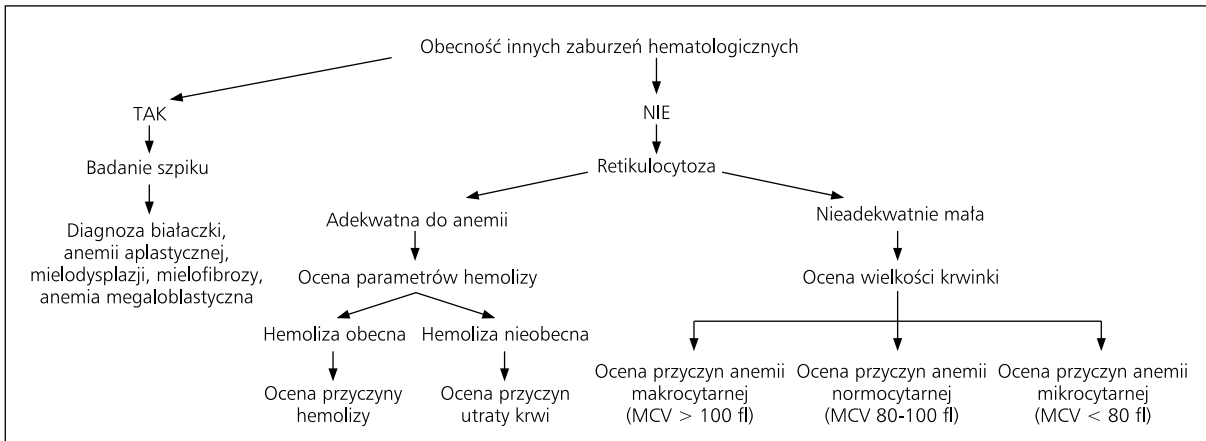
Obecność innych zaburzeń hematologicznych

TAK

Badanie szpiku

Diagnoza białaczki, anemii aplastycznej, mielodysplazji, mielofibrozy, anemia megaloblastyczna

NIE

Retikulocytoza

Adekwatna do anemii

Ocena parametrów hemolizy

Hemoliza obecna

Ocena przyczyny hemolizy

Hemoliza nieobecna

Ocena przyczyn utraty krwi

Nieadekwatnie mała

Ocena wielkości krwinki

Ocena przyczyn anemii makrocytarnej (MCV > 100 fl)

Ocena przyczyn anemii normocytarnej (MCV 80-100 fl)

Ocena przyczyn anemii mikrocytarnej (MCV < 80 fl)